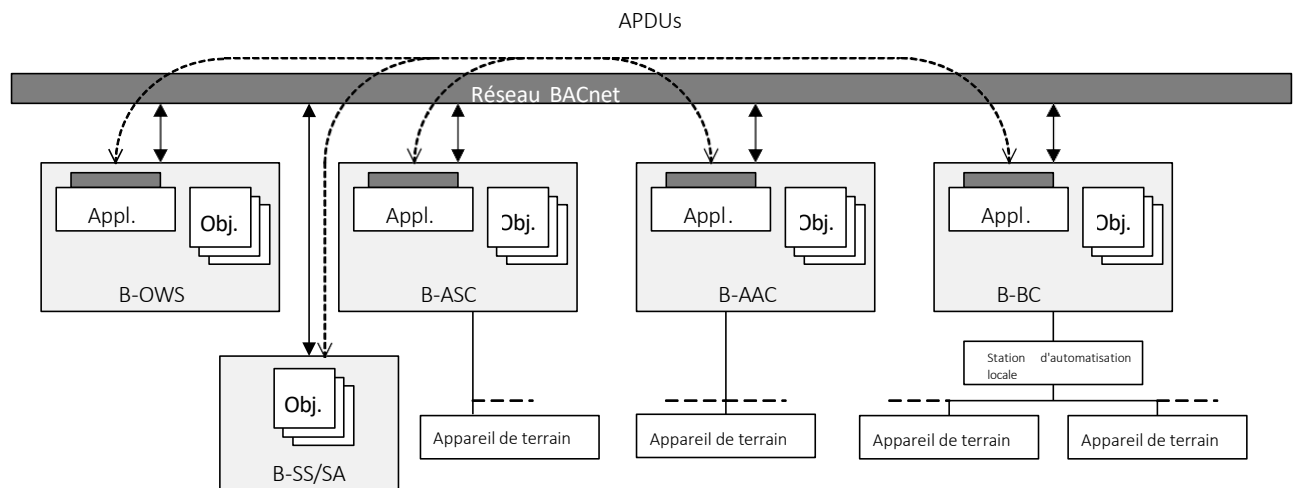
APDUs

Réseau BACnet

Appl.

Obj.

B-OWS

Appl.

Obj.

B-ASC

Appl.

Obj.

B-AAC

Appl.

Obj.

B-BC

Obj.

B-SS/SA

Station d'automatisation locale

Appareil de terrain

Appareil de terrain

Appareil de terrain

Appareil de terrain